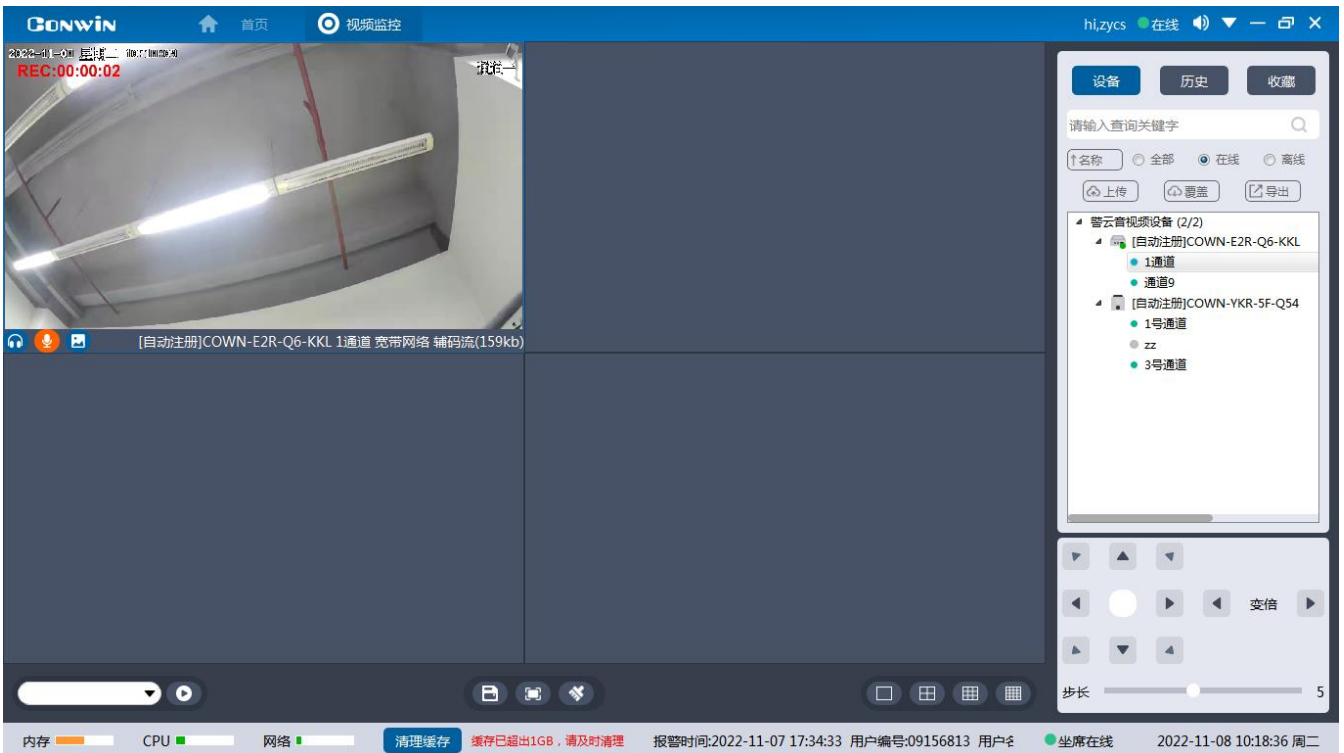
CONWIN 首页 视频监控

hi,zycs 在线

2022-11-08 星期二 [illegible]
REC:00:00:02
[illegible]

[自动注册]COWN-E2R-Q6-KKL 1通道 宽带网络 辅码流(159kb)

设备 历史 收藏

请输入查询关键字

名称 全部 在线 离线

上传 覆盖 导出

警云普视频设备 (2/2)
[自动注册]COWN-E2R-Q6-KKL
1通道
通道9
[自动注册]COWN-YKR-5F-Q54
1号通道
zz
3号通道

变倍

步长 5

内存 CPU 网络 清理缓存 缓存已超出1GB，请及时清理 报警时间:2022-11-07 17:34:33 用户编号:09156813 用户名 坐席在线 2022-11-08 10:18:36 周二